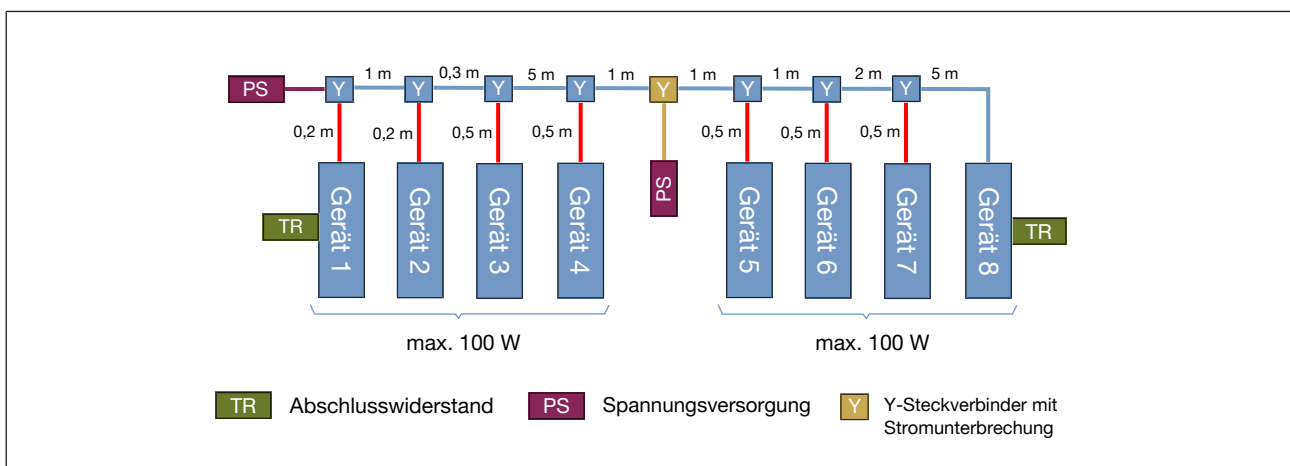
PS
Y 1 m Y 0,3 m Y 5 m Y 1 m Y 1 m Y 1 m Y 2 m Y 5 m

0,2 m 0,2 m 0,5 m 0,5 m 0,5 m 0,5 m 0,5 m

TR
Gerät 1
Gerät 2
Gerät 3
Gerät 4
PS
Gerät 5
Gerät 6
Gerät 7
Gerät 8
TR

max. 100 W
max. 100 W

TR Abschlusswiderstand
PS Spannungsversorgung
Y Y-Steckverbinder mit Stromunterbrechung